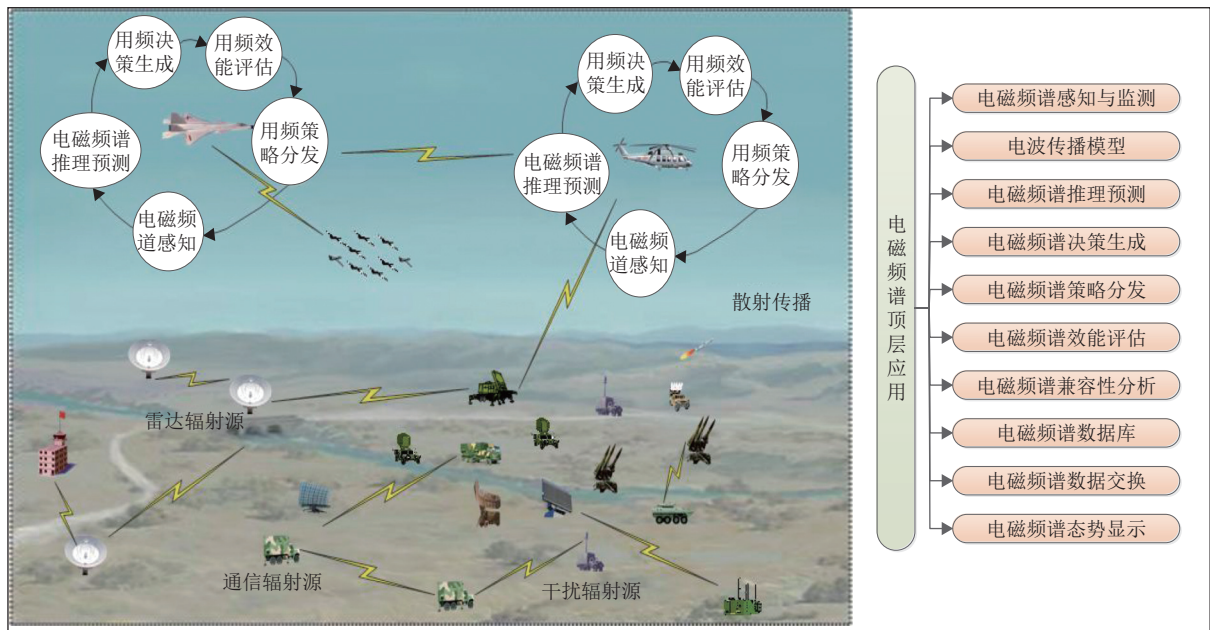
用频决策生成

用频效能评估

用频策略分发

电磁频道感知

电磁频谱推理预测

用频决策生成

用频效能评估

用频策略分发

电磁频道感知

电磁频谱推理预测

散射传播

雷达辐射源

通信辐射源

干扰辐射源

电磁频谱顶层应用

电磁频谱感知与监测

电波传播模型

电磁频谱推理预测

电磁频谱决策生成

电磁频谱策略分发

电磁频谱效能评估

电磁频谱兼容性分析

电磁频谱数据库

电磁频谱数据交换

电磁频谱态势显示